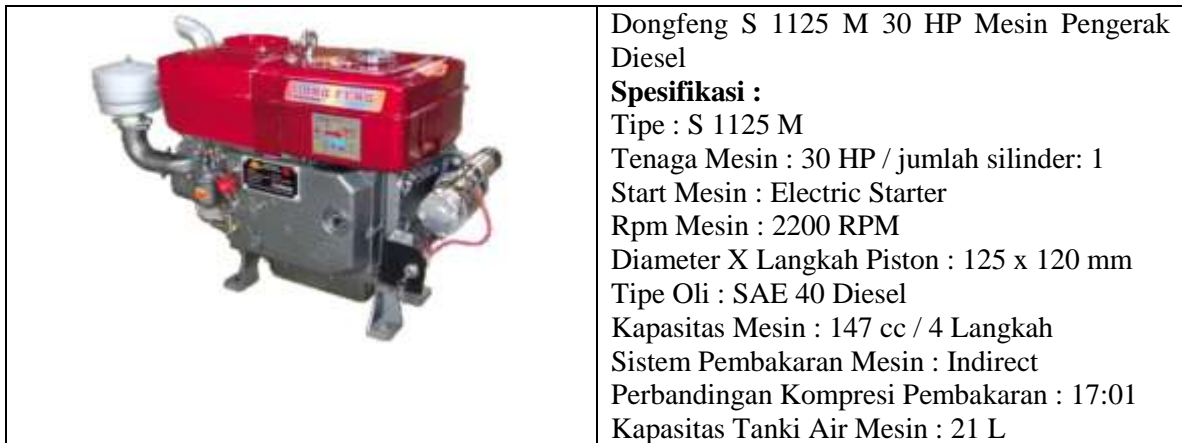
| | Dongfeng S 1125 M 30 HP Mesin Pengerak Diesel<br>**Spesifikasi :**<br>Tipe : S 1125 M<br>Tenaga Mesin : 30 HP / jumlah silinder: 1<br>Start Mesin : Electric Starter<br>Rpm Mesin : 2200 RPM<br>Diameter X Langkah Piston : 125 x 120 mm<br>Tipe Oli : SAE 40 Diesel<br>Kapasitas Mesin : 147 cc / 4 Langkah<br>Sistem Pembakaran Mesin : Indirect<br>Perbandingan Kompresi Pembakaran : 17:01<br>Kapasitas Tanki Air Mesin : 21 L |
|---|---|